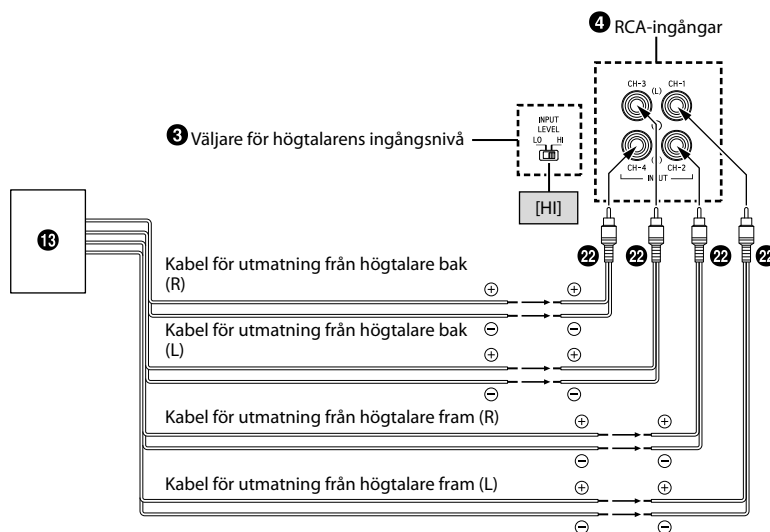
❹ RCA-ingångar

❸ Väljare för högtalarens ingångsnivå

INPUT LEVEL
LO HI

[HI]

CH-3 (L) CH-1
CH-4 ( ) CH-2
INPUT

⓭

㉒ ㉒ ㉒ ㉒

Kabel för utmatning från högtalare bak (R)
⊕ ⊕
⊖ ⊖

Kabel för utmatning från högtalare bak (L)
⊕ ⊕
⊖ ⊖

Kabel för utmatning från högtalare fram (R)
⊕ ⊕
⊖ ⊖

Kabel för utmatning från högtalare fram (L)
⊕ ⊕
⊖ ⊖